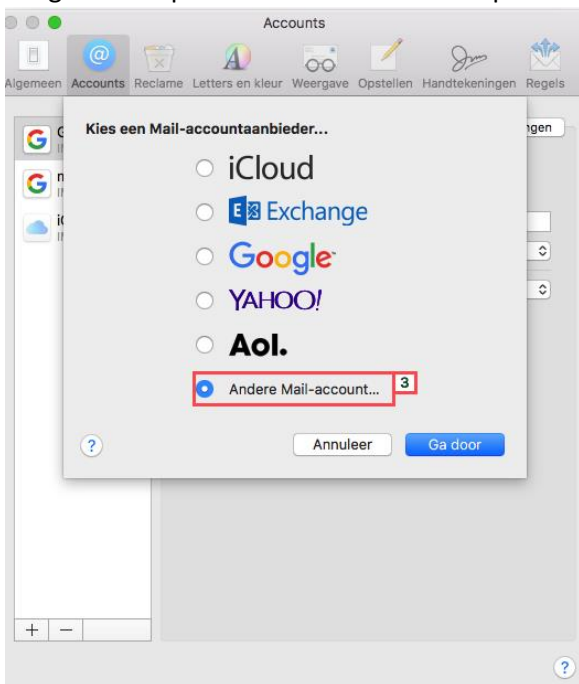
Accounts

Algemeen Accounts Reclame Letters en kleur Weergave Opstellen Handtekeningen Regels

Kies een Mail-accountaanbieder...

iCloud

Exchange

Google

YAHOO!

Aol.

Andere Mail-account...

3

?

Annuleer

Ga door

ngen

+ −

?